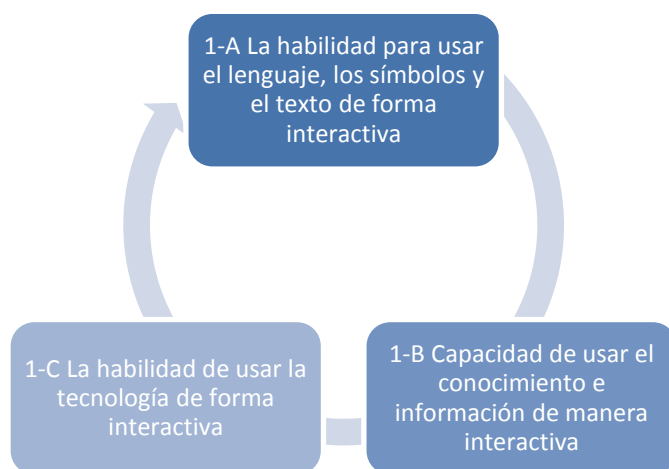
1-A La habilidad para usar el lenguaje, los símbolos y el texto de forma interactiva

1-B Capacidad de usar el conocimiento e información de manera interactiva

1-C La habilidad de usar la tecnología de forma interactiva